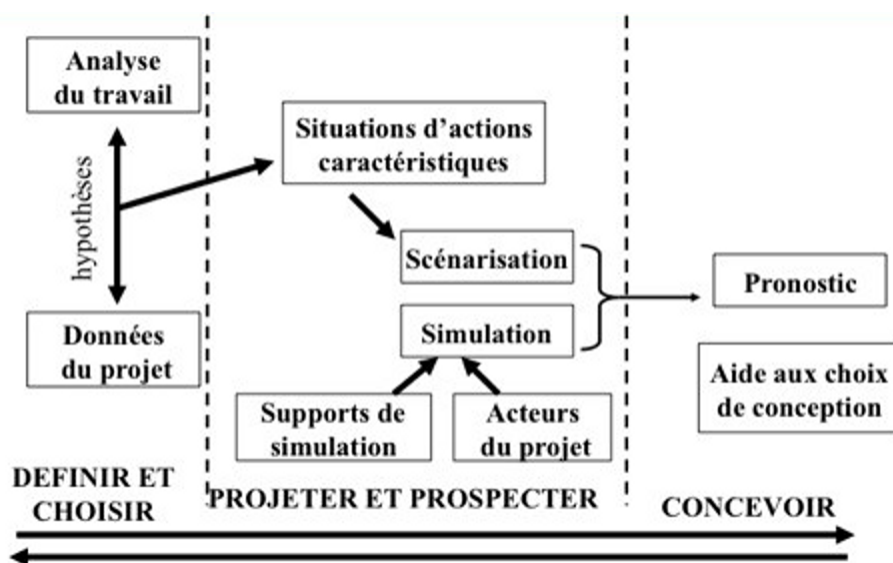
Analyse du travail

hypothèses

Données du projet

Situations d'actions caractéristiques

Scénarisation

Simulation

Supports de simulation

Acteurs du projet

Pronostic

Aide aux choix de conception

DEFINIR ET CHOISIR

PROJETER ET PROSPECTER

CONCEVOIR